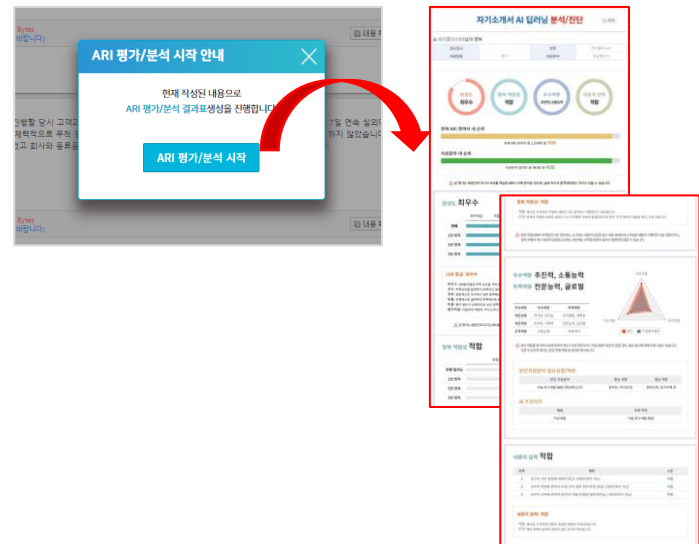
Bytes
바랍니다

내용

ARI 평가/분석 시작 안내

현재 작성된 내용으로
ARI 평가/분석 결과표생성을 진행합니다.

ARI 평가/분석 시작

Bytes
바랍니다

내용

자기소개서 AI 인러닝 분석/진단

최우수

적합

최우수

추진력, 소통능력

전문능력, 글로벌

적합

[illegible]